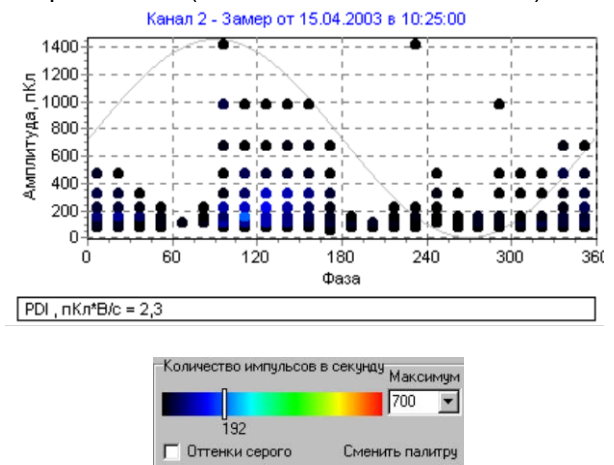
Канал 2 - Замер от 15.04.2003 в 10:25:00

1400
1200
1000
800
600
400
200
0

Амплитуда, пКл

0
60
120
180
240
300
360

Фаза

PDI , пКл*В/с = 2,3

Количество импульсов в секунду
Максимум
700
192
Оттенки серого
Сменить палитру